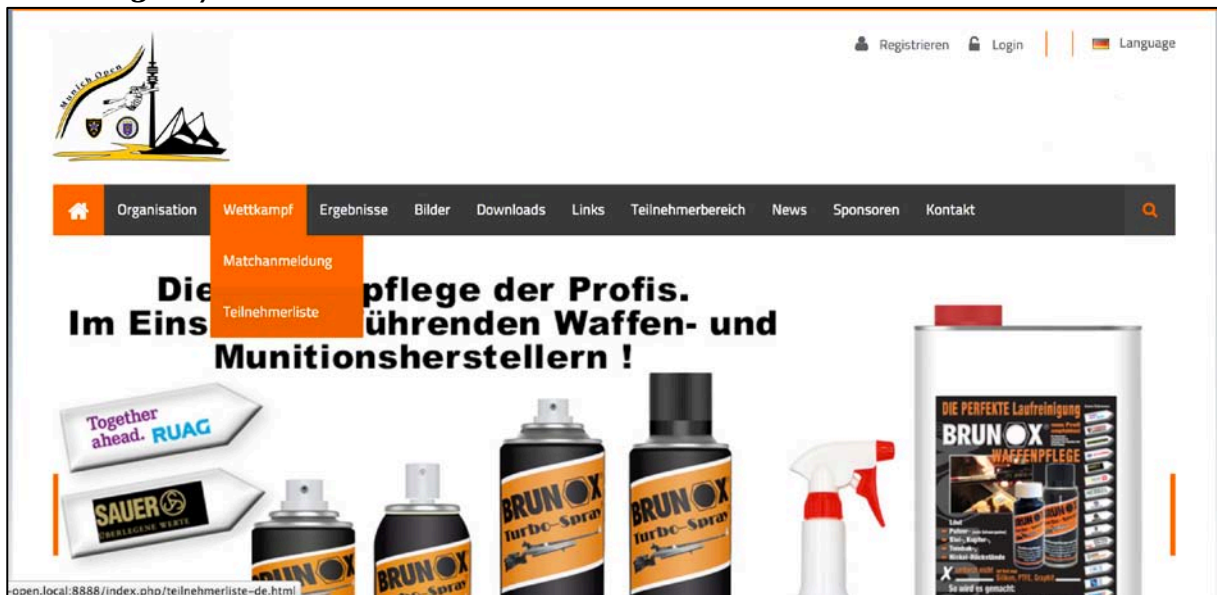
Munich Open

Registrieren Login Language

Organisation Wettkampf Ergebnisse Bilder Downloads Links Teilnehmerbereich News Sponsoren Kontakt

Matchanmeldung

Teilnehmerliste

Die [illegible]pflege der Profis.
Im Eins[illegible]ührenden Waffen- und Munitionsherstellern !

Together ahead. RUAG

SAUER ÜBERLEGENE WERTE

BRUNOX

BRUNOX

BRUNOX Turbo-Spray

BRUNOX Turbo-Spray

DIE PERFEKTE Laufreinigung

BRUNOX WAFFENPFLEGE

So wird es gemacht:

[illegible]open.local:8888/index.php/teilnehmerliste-de.html